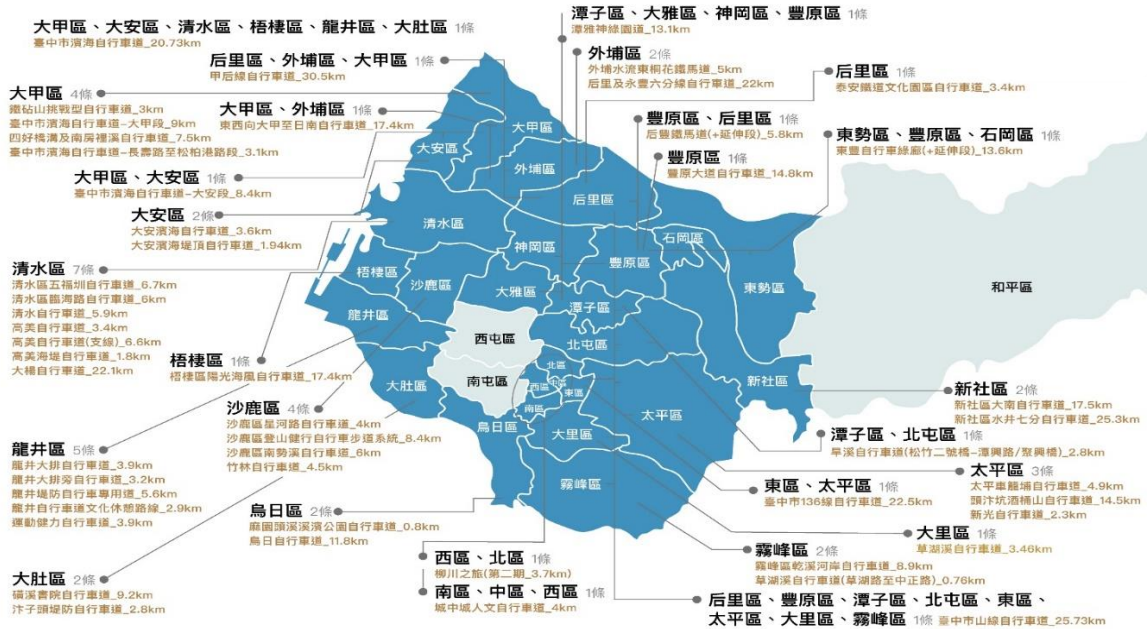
大甲區、大安區、清水區、梧棲區、龍井區、大肚區 1條
臺中市濱海自行車道_20.73km

后里區、外埔區、大甲區 1條
甲后線自行車道_30.5km

大甲區 4條
鐵砧山挑戰型自行車道_3km
臺中市濱海自行車道–大甲段_9km
四好橋溪及南屏運渠自行車道_7.5km
臺中市濱海自行車道–長壽路至松柏港路段_3.1km

大甲區、外埔區 1條
東西向大甲至日南自行車道_17.4km

大甲區、大安區 1條
臺中市濱海自行車道–大安段_8.4km

大安區 2條
大安濱海自行車道_3.6km
大安濱海堤頂自行車道_1.94km

清水區 7條
清水區五福圳自行車道_6.7km
清水區臨港路自行車道_6km
清水自行車道_5.9km
高美自行車道_3.4km
高美自行車道(支線)_6.6km
高美海堤自行車道_1.8km
大楊自行車道_22.1km

梧棲區 1條
梧棲區陽光海風自行車道_17.4km

沙鹿區 4條
沙鹿區星河路自行車道_4km
沙鹿區登山健行自行車步道系統_8.4km
沙鹿區南勢溪自行車道_6km
竹林自行車道_4.5km

龍井區 5條
龍井大排自行車道_3.9km
龍井大排旁自行車道_3.2km
龍井堤防自行車專用道_5.6km
龍井自行車道文化休憩路線_2.9km
運動健力自行車道_3.9km

烏日區 2條
麻園頭溪濱公園自行車道_0.8km
烏日自行車道_11.8km

大肚區 2條
磺溪書院自行車道_9.2km
汴子頭堤防自行車道_2.8km

西區、北區 1條
柳川之旅(第二期_3.7km)

南區、中區、西區 1條
城中城人文自行車道_4km

潭子區、大雅區、神岡區、豐原區 1條
潭雅神綠園道_13.1km

外埔區 2條
外埔水流東桐花鐵馬道_5km
后里及永豐六分線自行車道_22km

后里區 1條
泰安鐵道文化園區自行車道_3.4km

豐原區、后里區 1條
后豐鐵馬道(+延伸段)_5.8km

豐原區 1條
豐原大道自行車道_14.8km

東勢區、豐原區、石岡區 1條
東豐自行車綠廊(+延伸段)_13.6km

新社區 2條
新社區大南自行車道_17.5km
新社區水井七分自行車道_25.3km

潭子區、北屯區 1條
旱溪自行車道(松竹二號橋–潭興路/聚興橋)_2.8km

太平區 3條
太平車籠埔自行車道_4.9km
頭汴坑酒桶山自行車道_14.5km
新光自行車道_2.3km

東區、太平區 1條
臺中市136線自行車道_22.5km

大里區 1條
草湖溪自行車道_3.46km

霧峰區 2條
霧峰區乾溪河岸自行車道_8.9km
草湖溪自行車道(草湖路至中正路)_0.76km

后里區、豐原區、潭子區、北屯區、東區、太平區、大里區、霧峰區 1條 臺中市山線自行車道_25.73km

大甲區 大安區 外埔區 后里區 清水區 神岡區 石岡區 豐原區 東勢區 和平區 梧棲區 沙鹿區 大雅區 潭子區 龍井區 西屯區 北屯區 南屯區 北區 西區 中區 東區 南區 大肚區 新社區 太平區 烏日區 大里區 霧峰區